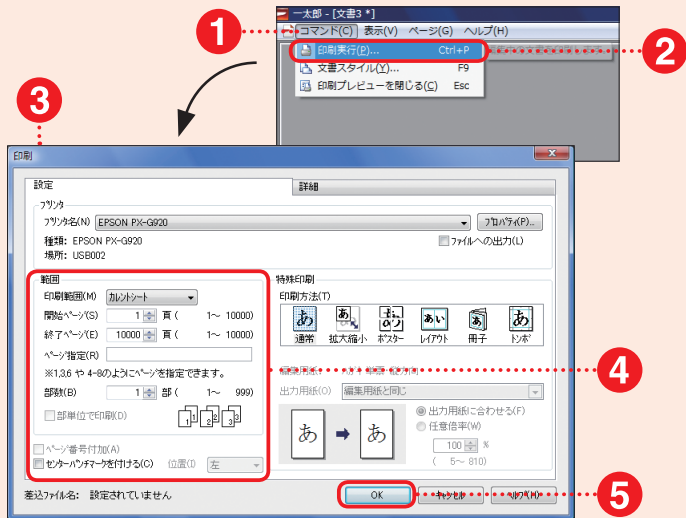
1

2

3

4

5

一太郎 - [文書3 *]

コマンド(C) 表示(V) ページ(G) ヘルプ(H)

印刷実行(P)... Ctrl+P

文書スタイル(Y)... F9

印刷プレビューを閉じる(C) Esc

印刷

設定

詳細

プリンタ

プリンタ名(N) EPSON PX-G920

プロパティ(P)...

種類: EPSON PX-G920

場所: USB002

ファイルへの出力(L)

範囲

印刷範囲(M) カレントシート

開始ページ(S) 1 頁 ( 1～ 10000)

終了ページ(E) 10000 頁 ( 1～ 10000)

ページ指定(R)

※1,3,6 や 4-8のようにページを指定できます。

部数(B) 1 部 ( 1～ 999)

部単位で印刷(D)

ページ番号付加(A)

センターパンチマークを付ける(C) 位置(I) 左

特殊印刷

印刷方法(T)

通常 拡大縮小 ポスター レイアウト 冊子 トンボ

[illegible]

出力用紙(O) 編集用紙と同じ

出力用紙に合わせる(F)

任意倍率(W)

100 %

( 5～ 810)

差込ファイル名: 設定されていません

OK

キャンセル

ヘルプ(H)